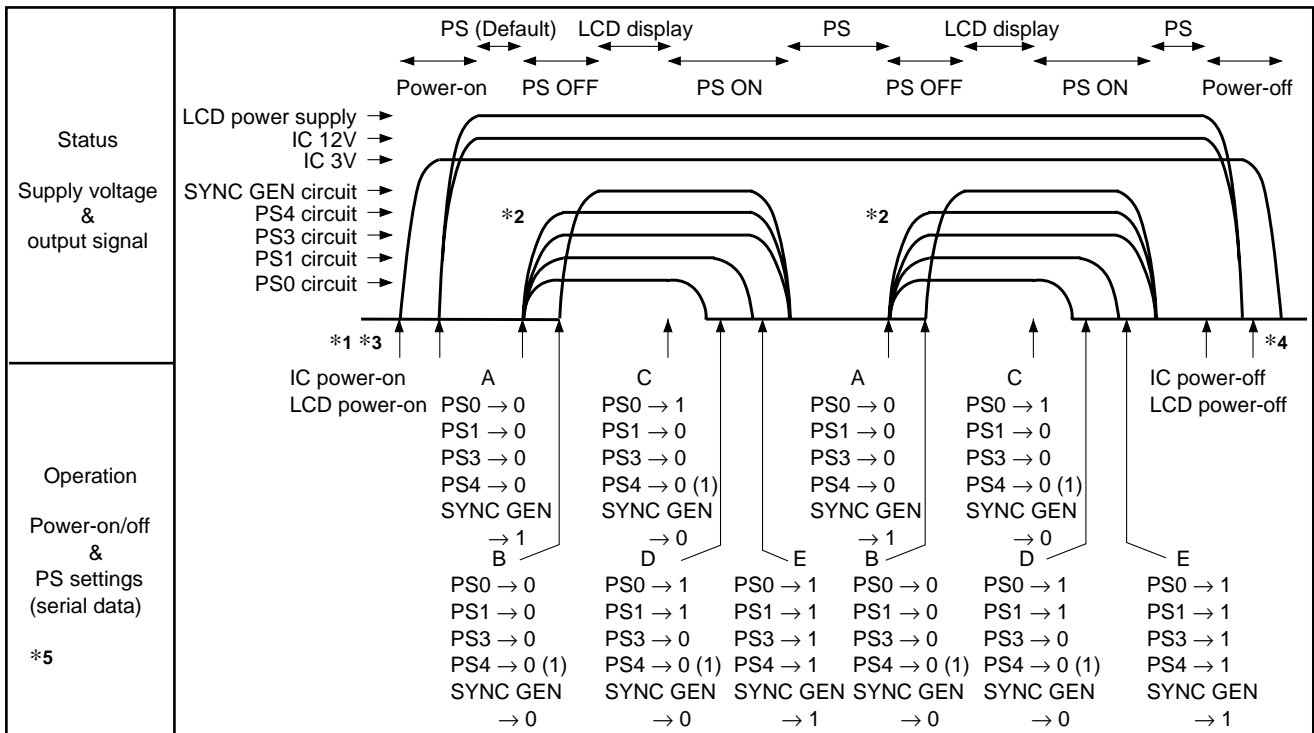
PS (Default) LCD display PS LCD display PS

Power-on PS OFF PS ON PS OFF PS ON Power-off

Status

Supply voltage & output signal

LCD power supply →
IC 12V →
IC 3V →
SYNC GEN circuit →
PS4 circuit →
PS3 circuit →
PS1 circuit →
PS0 circuit →

*2 *2

*1 *3 *4

Operation

Power-on/off & PS settings (serial data)

*5

IC power-on
LCD power-on

A
PS0 → 0
PS1 → 0
PS3 → 0
PS4 → 0
SYNC GEN → 1

C
PS0 → 1
PS1 → 0
PS3 → 0
PS4 → 0 (1)
SYNC GEN → 0

A
PS0 → 0
PS1 → 0
PS3 → 0
PS4 → 0
SYNC GEN → 1

C
PS0 → 1
PS1 → 0
PS3 → 0
PS4 → 0 (1)
SYNC GEN → 0

IC power-off
LCD power-off

B
PS0 → 0
PS1 → 0
PS3 → 0
PS4 → 0 (1)
SYNC GEN → 0

D
PS0 → 1
PS1 → 1
PS3 → 0
PS4 → 0 (1)
SYNC GEN → 0

E
PS0 → 1
PS1 → 1
PS3 → 1
PS4 → 1
SYNC GEN → 1

B
PS0 → 0
PS1 → 0
PS3 → 0
PS4 → 0 (1)
SYNC GEN → 0

D
PS0 → 1
PS1 → 1
PS3 → 0
PS4 → 0 (1)
SYNC GEN → 0

E
PS0 → 1
PS1 → 1
PS3 → 1
PS4 → 1
SYNC GEN → 1